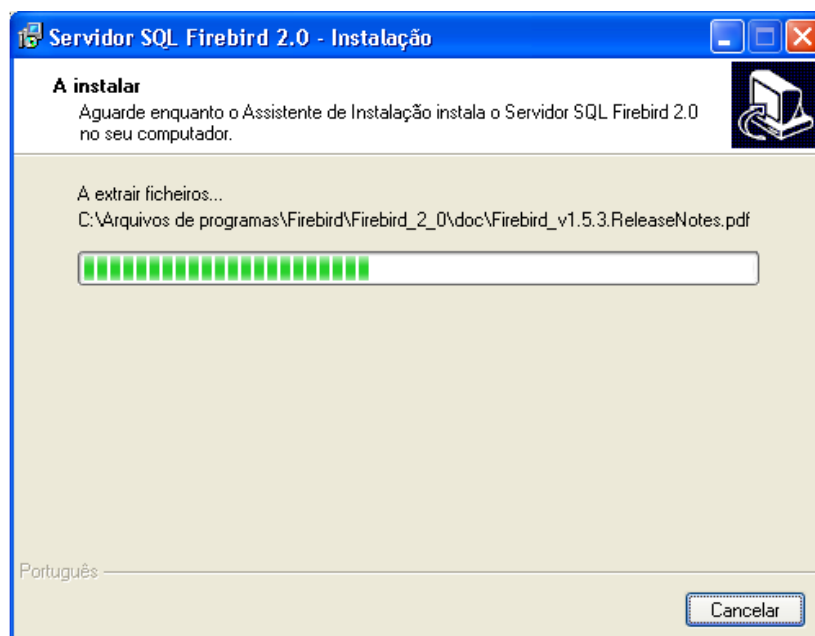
Servidor SQL Firebird 2.0 - Instalação

A instalar

Aguarde enquanto o Assistente de Instalação instala o Servidor SQL Firebird 2.0 no seu computador.

A extrair ficheiros...

C:\Arquivos de programas\Firebird\Firebird_2_0\doc\Firebird_v1.5.3.ReleaseNotes.pdf

Português

Cancelar